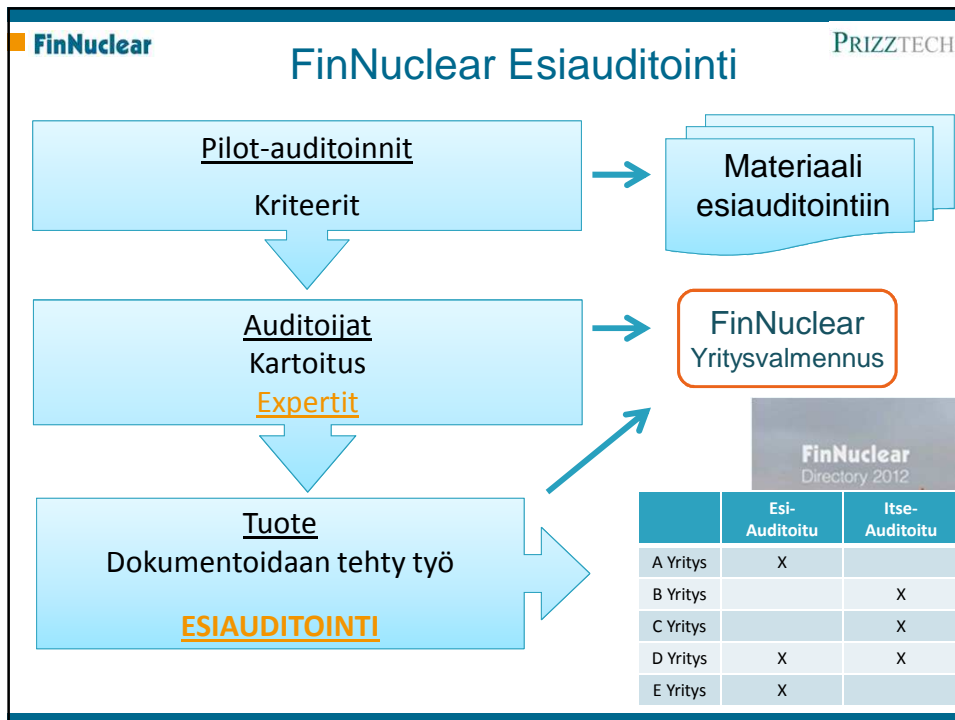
FinNuclear

FinNuclear Esiauditointi

PRIZZTECH

Pilot-auditoinnit

Kriteerit

Materiaali esiauditointiin

Auditoijat
Kartoitus
Expertit

FinNuclear
Yritysvalmennus

FinNuclear
Directory 2012

Tuote
Dokumentoidaan tehty työ

ESIAUDITOINTI

| | Esi-Auditoitu | Itse-Auditoitu |
|---|---|---|
| A Yritys | X | |
| B Yritys | | X |
| C Yritys | | X |
| D Yritys | X | X |
| E Yritys | X | |